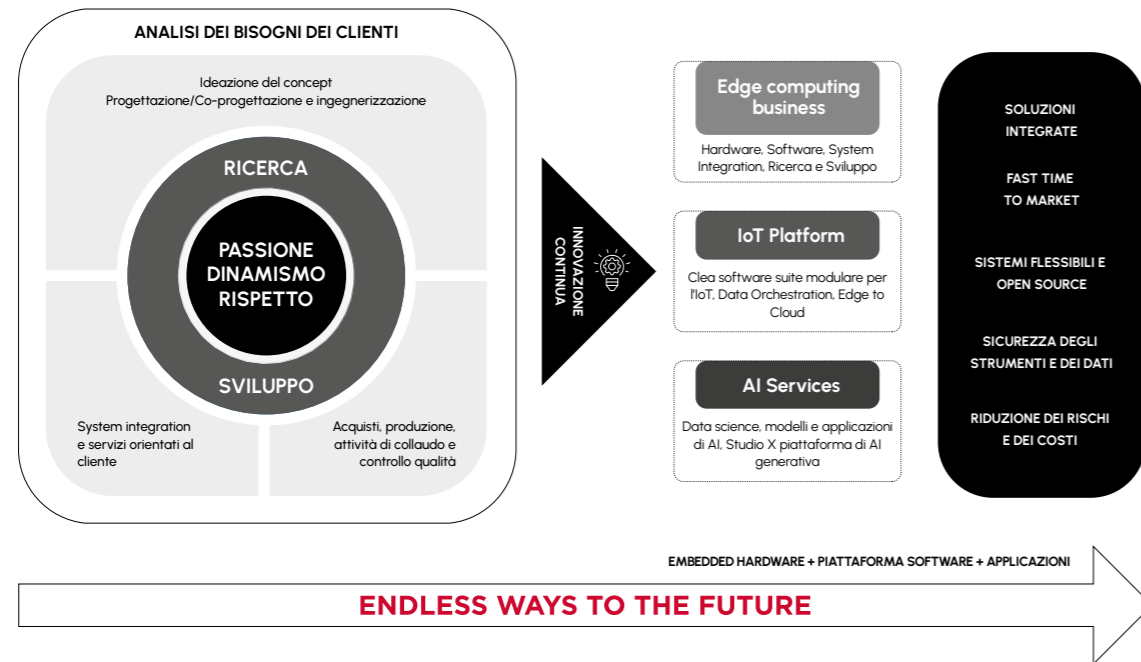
ANALISI DEI BISOGNI DEI CLIENTI

Ideazione del concept
Progettazione/Co-progettazione e ingegnerizzazione

RICERCA

PASSIONE
DINAMISMO
RISPETTO

SVILUPPO

System integration e servizi orientati al cliente

Acquisti, produzione, attività di collaudo e controllo qualità

INNOVAZIONE CONTINUA

Edge computing business

Hardware, Software, System Integration, Ricerca e Sviluppo

IoT Platform

Clea software suite modulare per l'IoT, Data Orchestration, Edge to Cloud

AI Services

Data science, modelli e applicazioni di AI, Studio X piattaforma di AI generativa

SOLUZIONI INTEGRATE

FAST TIME TO MARKET

SISTEMI FLESSIBILI E OPEN SOURCE

SICUREZZA DEGLI STRUMENTI E DEI DATI

RIDUZIONE DEI RISCHI E DEI COSTI

EMBEDDED HARDWARE + PIATTAFORMA SOFTWARE + APPLICAZIONI

ENDLESS WAYS TO THE FUTURE